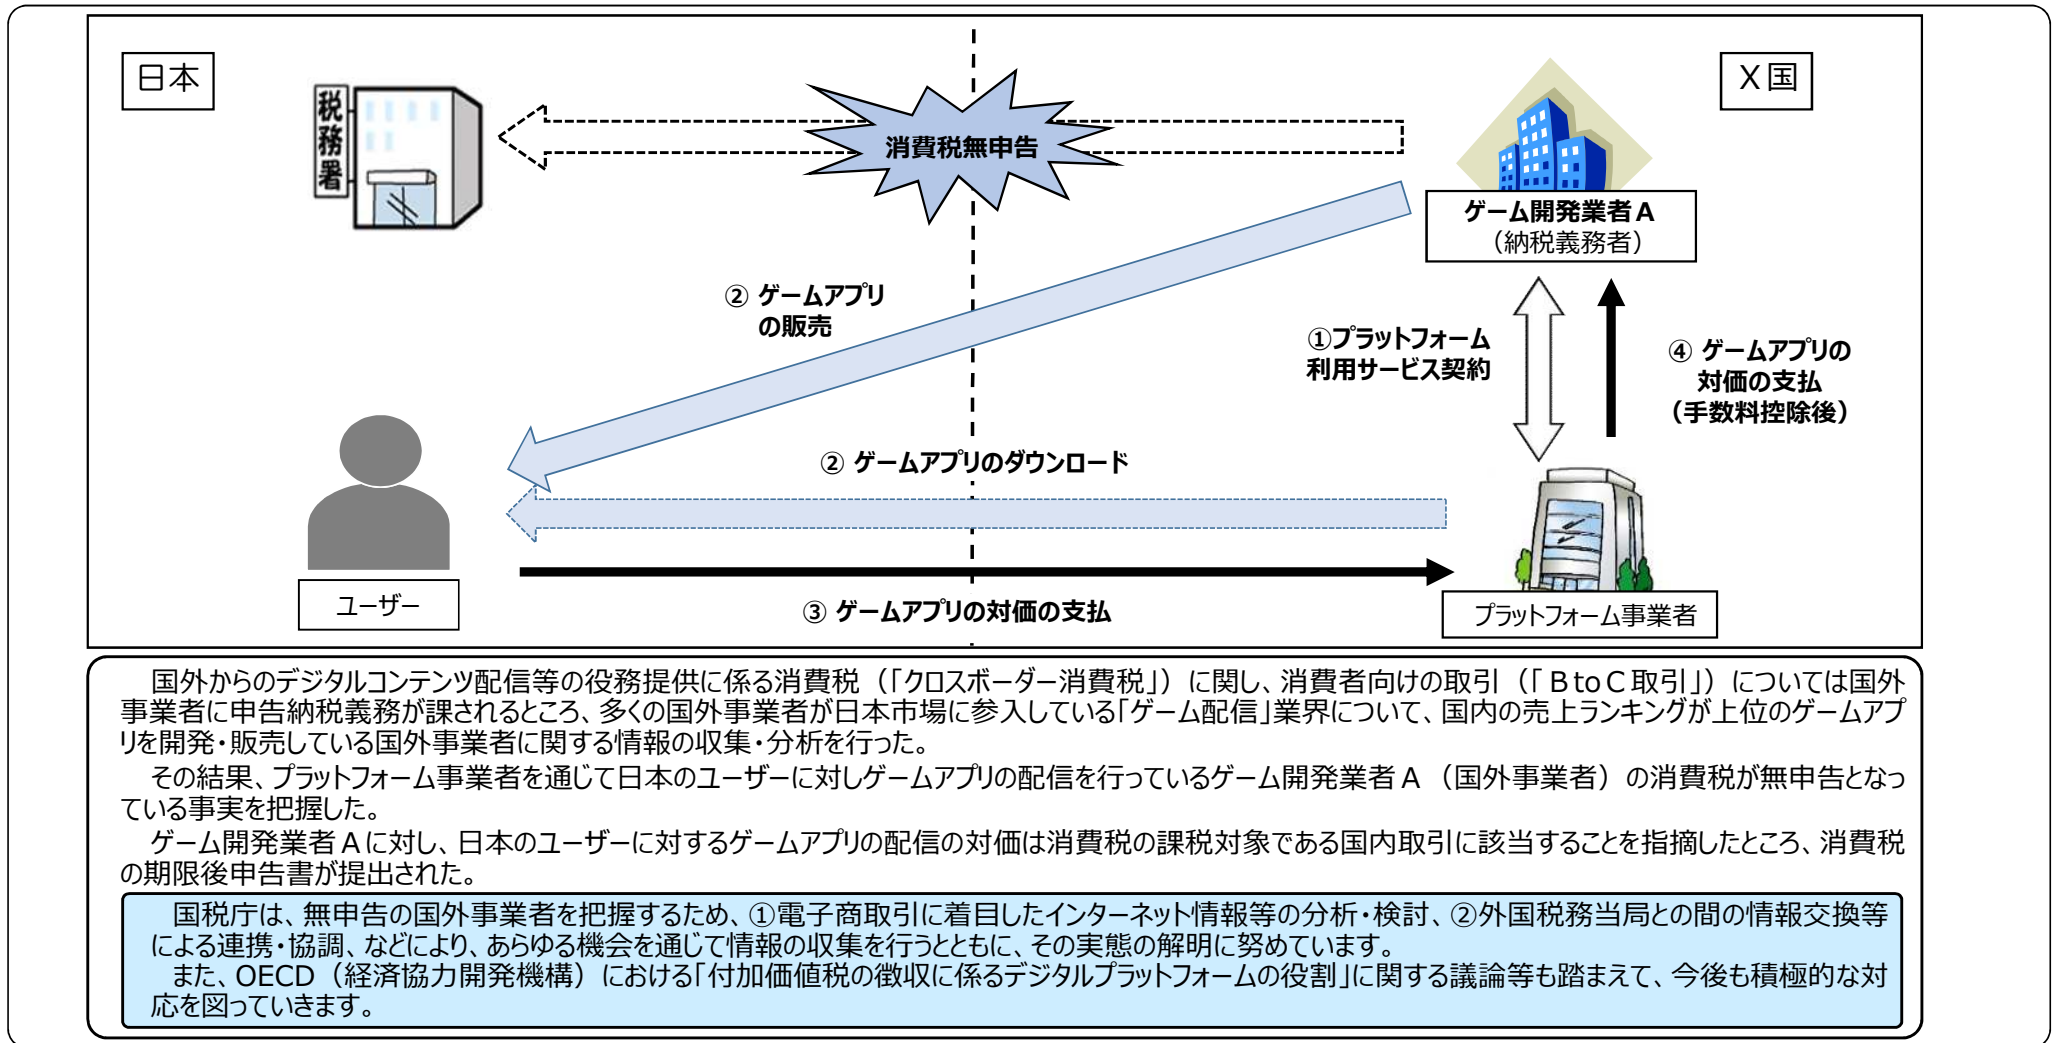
日本

X国

税務署

消費税無申告

ゲーム開発業者A
（納税義務者）

② ゲームアプリ
の販売

①プラットフォーム
利用サービス契約

④ ゲームアプリの
対価の支払
（手数料控除後）

② ゲームアプリのダウンロード

ユーザー

③ ゲームアプリの対価の支払

プラットフォーム事業者

国外からのデジタルコンテンツ配信等の役務提供に係る消費税（「クロスボーダー消費税」）に関し、消費者向けの取引（「ＢtoＣ取引」）については国外事業者に申告納税義務が課されるところ、多くの国外事業者が日本市場に参入している「ゲーム配信」業界について、国内の売上ランキングが上位のゲームアプリを開発・販売している国外事業者に関する情報の収集・分析を行った。

その結果、プラットフォーム事業者を通じて日本のユーザーに対しゲームアプリの配信を行っているゲーム開発業者Ａ（国外事業者）の消費税が無申告となっている事実を把握した。

ゲーム開発業者Ａに対し、日本のユーザーに対するゲームアプリの配信の対価は消費税の課税対象である国内取引に該当することを指摘したところ、消費税の期限後申告書が提出された。

国税庁は、無申告の国外事業者を把握するため、①電子商取引に着目したインターネット情報等の分析・検討、②外国税務当局との間の情報交換等による連携・協調、などにより、あらゆる機会を通じて情報の収集を行うとともに、その実態の解明に努めています。

また、OECD（経済協力開発機構）における「付加価値税の徴収に係るデジタルプラットフォームの役割」に関する議論等も踏まえて、今後も積極的な対応を図っていきます。